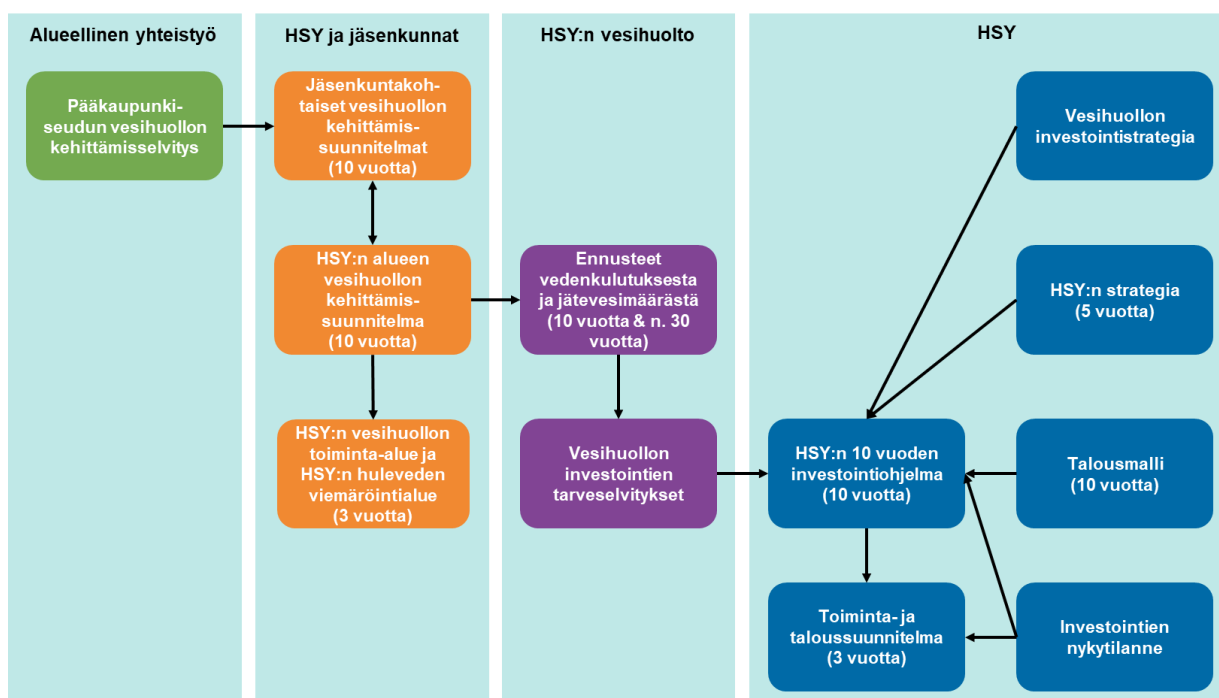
Alueellinen yhteistyö

Pääkaupunkiseudun vesihuollon kehittämisselvitys

HSY ja jäsenkunnat

Jäsenkuntakohtaiset vesihuollon kehittämissuunnitelmat (10 vuotta)

HSY:n alueen vesihuollon kehittämissuunnitelma (10 vuotta)

HSY:n vesihuollon toiminta-alue ja HSY:n huleveden viemäröintialue (3 vuotta)

HSY:n vesihuolto

Ennusteet vedenkulutuksesta ja jätevesimäärästä (10 vuotta & n. 30 vuotta)

Vesihuollon investointien tarveselvitykset

HSY

Vesihuollon investointistrategia

HSY:n strategia (5 vuotta)

HSY:n 10 vuoden investointiohjelma (10 vuotta)

Talousmalli (10 vuotta)

Toiminta- ja taloussuunnitelma (3 vuotta)

Investointien nykytilanne